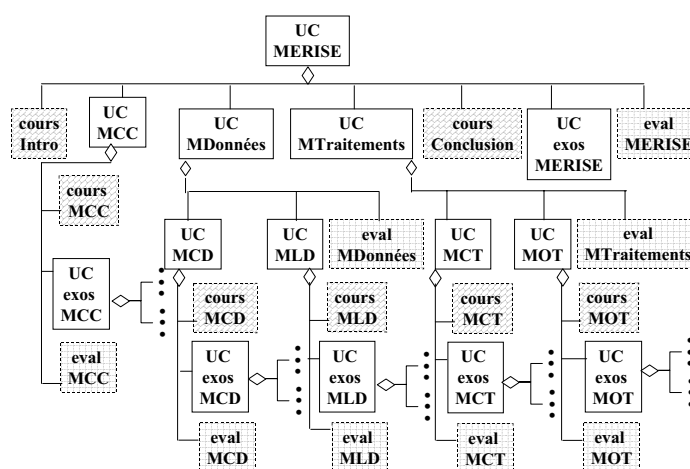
UC MERISE

cours Intro

UC MCC

UC MDonnées

UC MTraitements

cours Conclusion

UC exos MERISE

eval MERISE

cours MCC

UC exos MCC

eval MCC

UC MCD

UC MLD

eval MDonnées

UC MCT

UC MOT

eval MTraitements

cours MCD

UC exos MCD

eval MCD

cours MLD

UC exos MLD

eval MLD

cours MCT

UC exos MCT

eval MCT

cours MOT

UC exos MOT

eval MOT